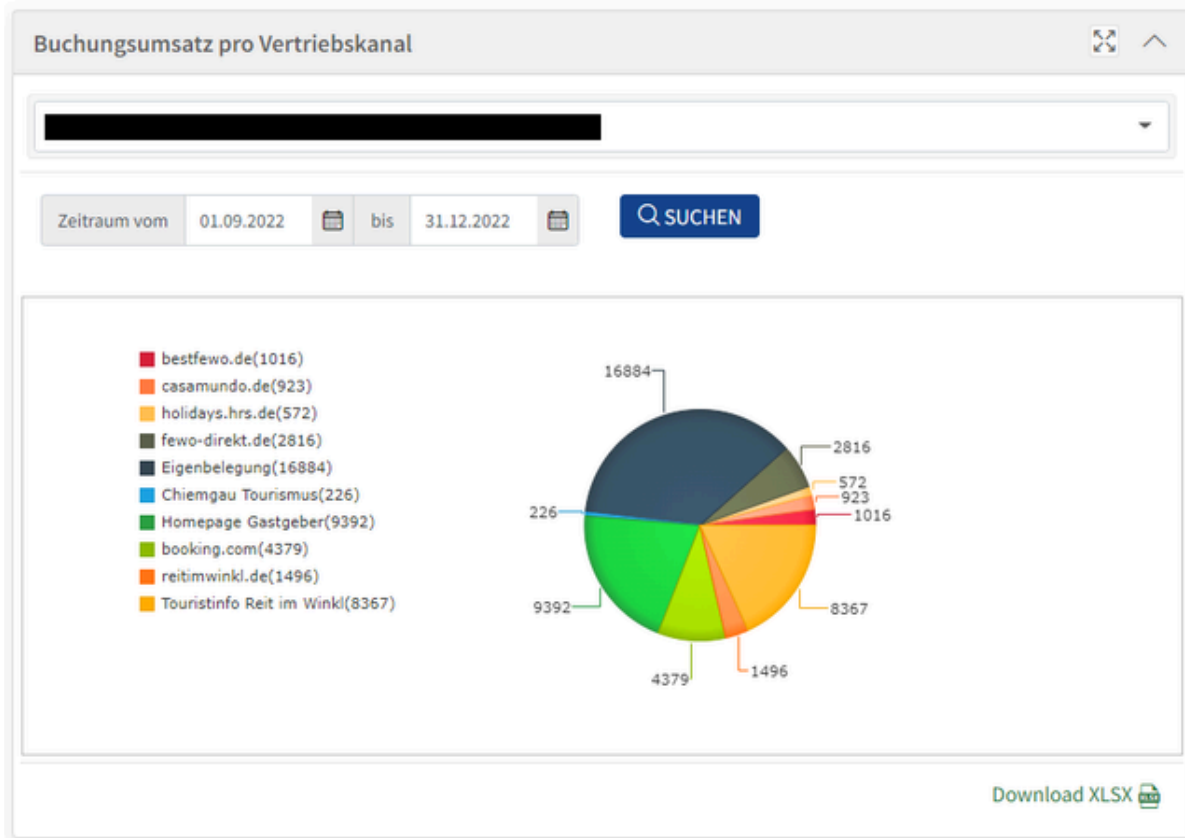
Buchungsumsatz pro Vertriebskanal

Zeitraum vom 01.09.2022 bis 31.12.2022

SUCHEN

bestfewo.de(1016)
casamundo.de(923)
holidays.hrs.de(572)
fewo-direkt.de(2816)
Eigenbelegung(16884)
Chiemgau Tourismus(226)
Homepage Gastgeber(9392)
booking.com(4379)
reitimwinkl.de(1496)
Touristinfo Reit im Winkl(8367)

16884
2816
572
923
1016
226
8367
9392
1496
4379

Download XLSX